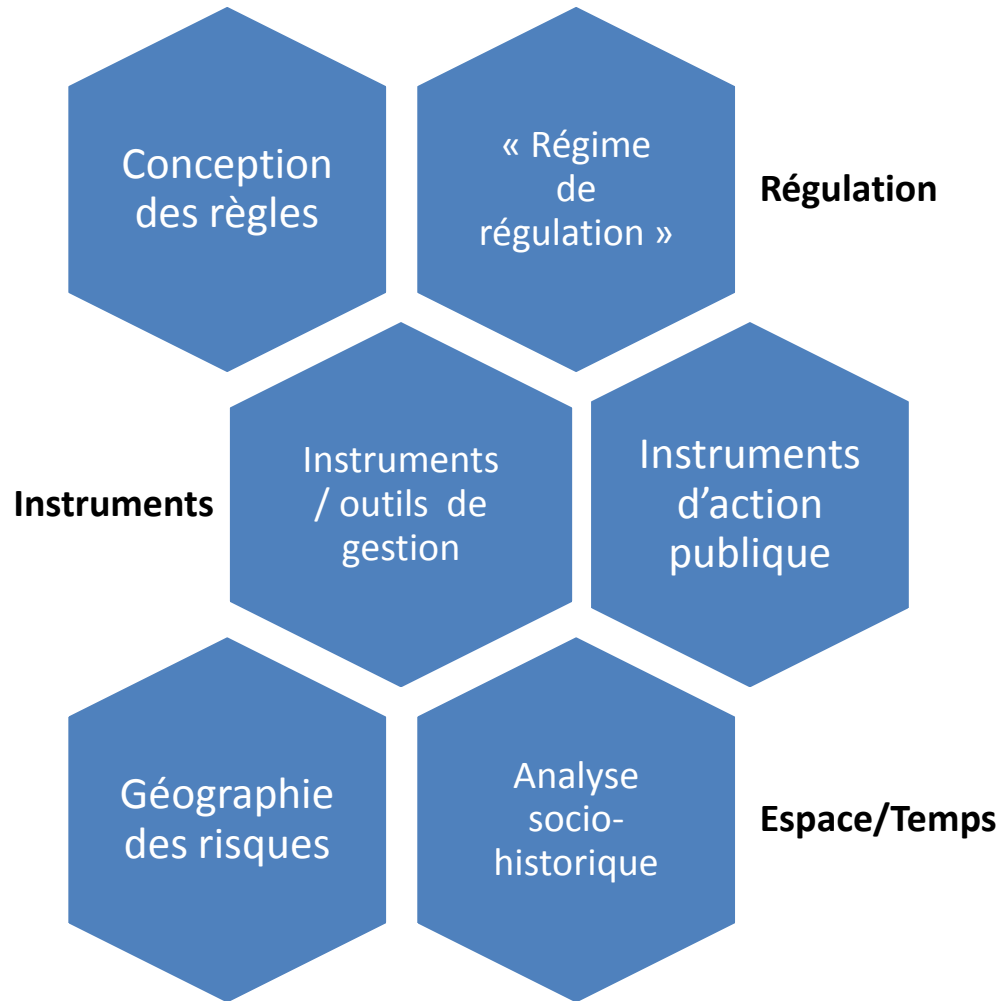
Conception des règles

« Régime de régulation »

Régulation

Instruments

Instruments / outils de gestion

Instruments d'action publique

Géographie des risques

Analyse socio-historique

Espace/Temps